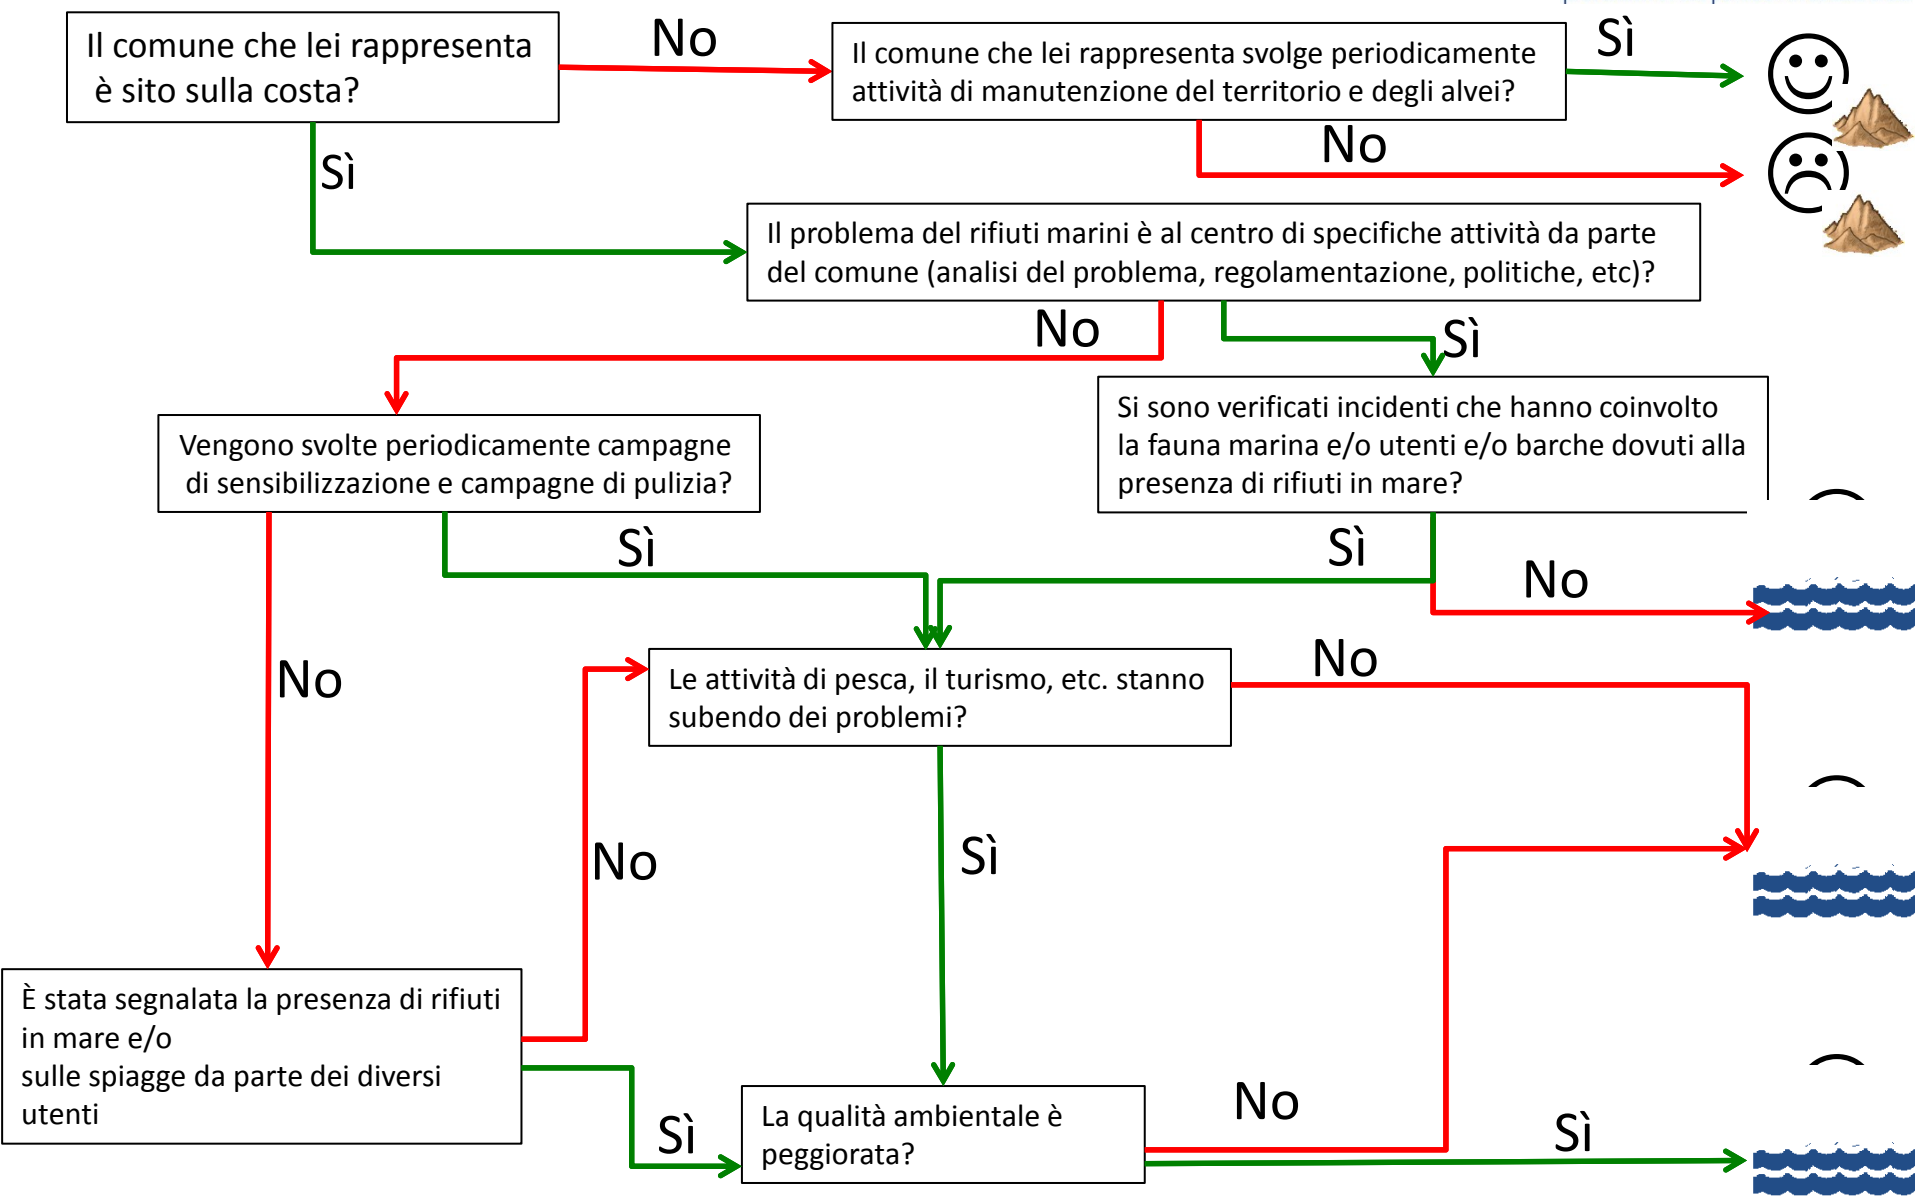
Il comune che lei rappresenta è sito sulla costa?

No

Il comune che lei rappresenta svolge periodicamente attività di manutenzione del territorio e degli alvei?

Sì

No

Sì

Il problema del rifiuti marini è al centro di specifiche attività da parte del comune (analisi del problema, regolamentazione, politiche, etc)?

No

Sì

Vengono svolte periodicamente campagne di sensibilizzazione e campagne di pulizia?

Si sono verificati incidenti che hanno coinvolto la fauna marina e/o utenti e/o barche dovuti alla presenza di rifiuti in mare?

Sì

Sì

No

No

Le attività di pesca, il turismo, etc. stanno subendo dei problemi?

No

No

Sì

È stata segnalata la presenza di rifiuti in mare e/o sulle spiagge da parte dei diversi utenti

Sì

La qualità ambientale è peggiorata?

No

Sì